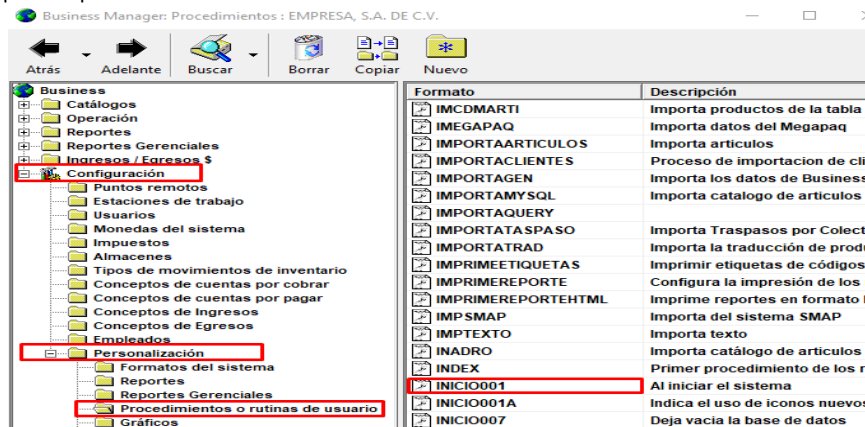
Business Manager: Procedimientos : EMPRESA, S.A. DE C.V.

Atrás Adelante Buscar Borrar Copiar Nuevo

Business
Catálogos
Operación
Reportes
Reportes Gerenciales
Ingresos / Egresos $
Configuración
Puntos remotos
Estaciones de trabajo
Usuarios
Monedas del sistema
Impuestos
Almacenes
Tipos de movimientos de inventario
Conceptos de cuentas por cobrar
Conceptos de cuentas por pagar
Conceptos de Ingresos
Conceptos de Egresos
Empleados
Personalización
Formatos del sistema
Reportes
Reportes Gerenciales
Procedimientos o rutinas de usuario
Gráficos

| Formato | Descripción |
|---|---|
| IMCDMARTI | Importa productos de la tabla |
| IMEGAPAQ | Importa datos del Megapaq |
| IMPORTAARTICULOS | Importa articulos |
| IMPORTACLIENTES | Proceso de importacion de cli |
| IMPORTAGEN | Importa los datos de Business |
| IMPORTAMYSQL | Importa catalogo de articulos |
| IMPORTAQUERY | |
| IMPORTATASPASO | Importa Traspasos por Colect |
| IMPORTATRAD | Importa la traducción de produ |
| IMPRIMEETIQUETAS | Imprimir etiquetas de códigos |
| IMPRIMEREPORTE | Configura la impresión de los |
| IMPRIMEREPORTEHTML | Imprime reportes en formato |
| IMPSMAP | Importa del sistema SMAP |
| IMPTEXTO | Importa texto |
| INADRO | Importa catálogo de articulos |
| INDEX | Primer procedimiento de los n |
| INICIO001 | Al iniciar el sistema |
| INICIO001A | Indica el uso de iconos nuevos |
| INICIO007 | Deja vacia la base de datos |